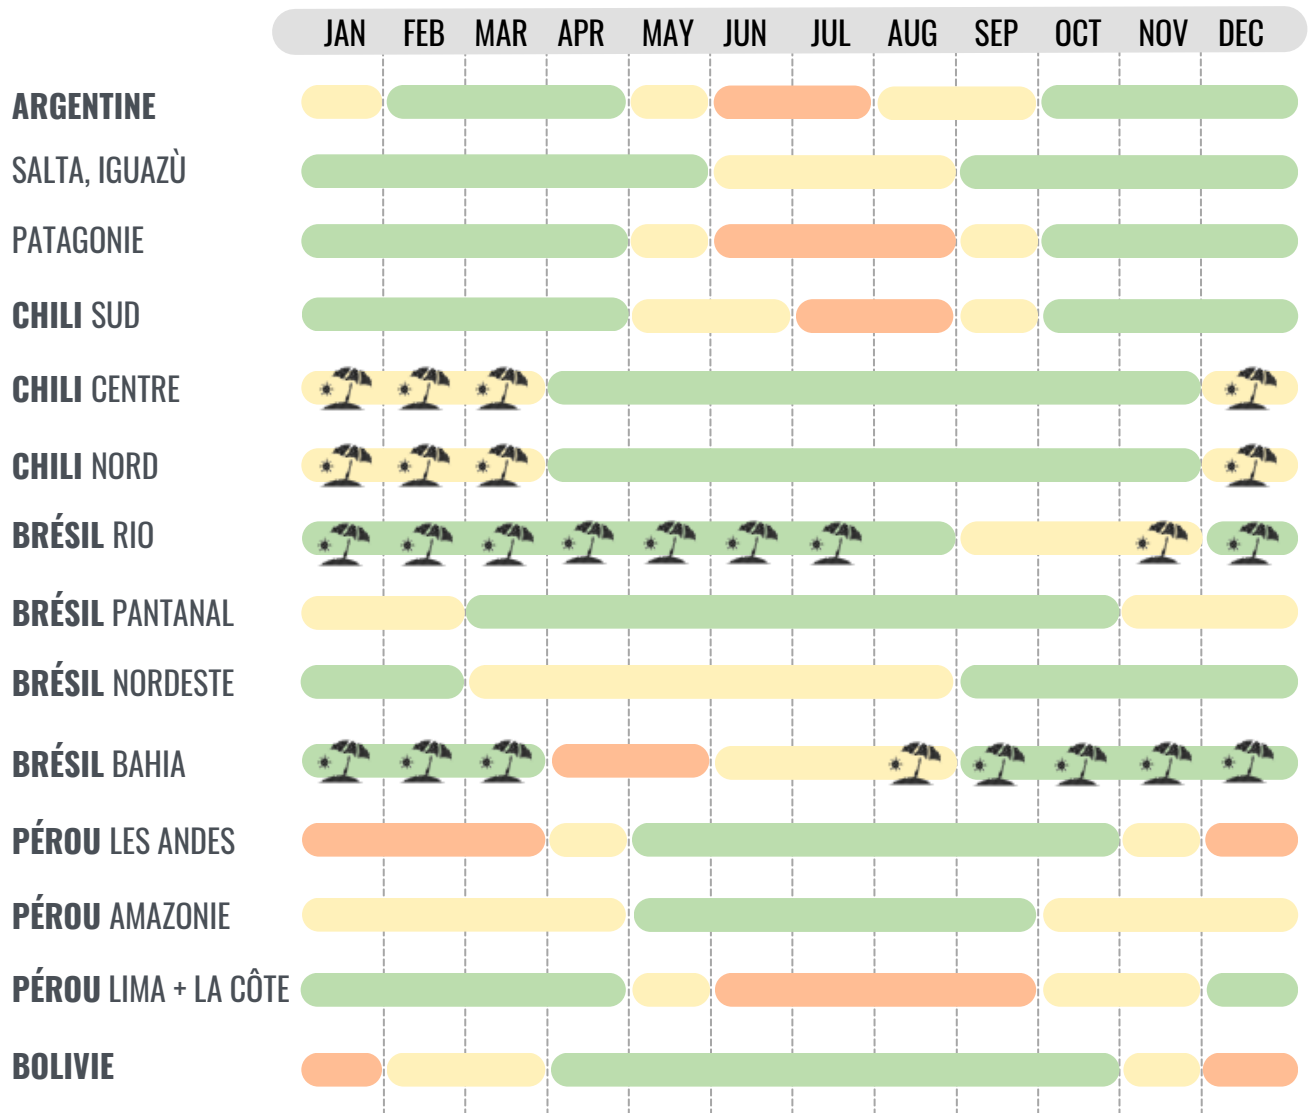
| | JAN | FEB | MAR | APR | MAY | JUN | JUL | AUG | SEP | OCT | NOV | DEC |
|---|---|---|---|---|---|---|---|---|---|---|---|---|
| **ARGENTINE** | | | | | | | | | | | | |
| SALTA, IGUAZÙ | | | | | | | | | | | | |
| PATAGONIE | | | | | | | | | | | | |
| **CHILI** SUD | | | | | | | | | | | | |
| **CHILI** CENTRE | | | | | | | | | | | | |
| **CHILI** NORD | | | | | | | | | | | | |
| **BRÉSIL** RIO | | | | | | | | | | | | |
| **BRÉSIL** PANTANAL | | | | | | | | | | | | |
| **BRÉSIL** NORDESTE | | | | | | | | | | | | |
| **BRÉSIL** BAHIA | | | | | | | | | | | | |
| **PÉROU** LES ANDES | | | | | | | | | | | | |
| **PÉROU** AMAZONIE | | | | | | | | | | | | |
| **PÉROU** LIMA + LA CÔTE | | | | | | | | | | | | |
| **BOLIVIE** | | | | | | | | | | | | |